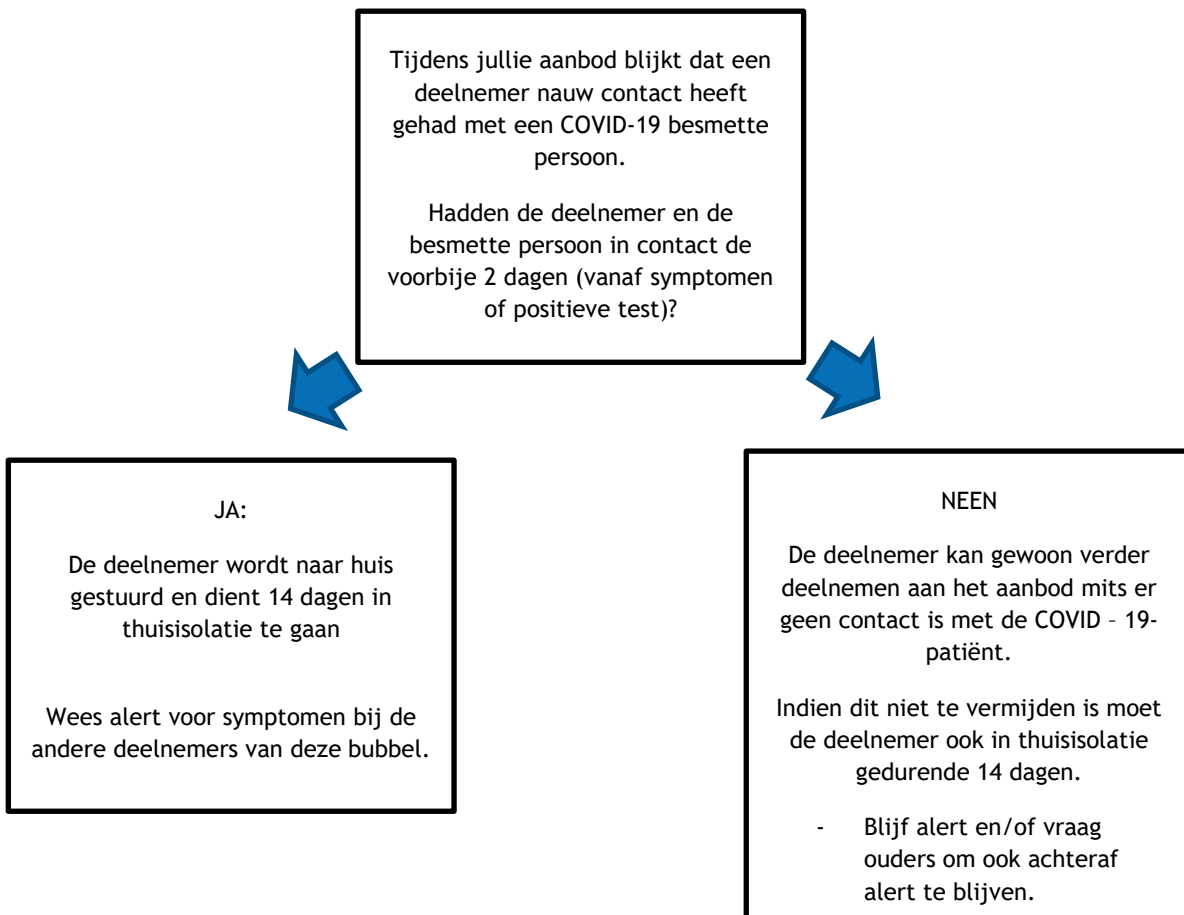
Tijdens jullie aanbod blijkt dat een deelnemer nauw contact heeft gehad met een COVID-19 besmette persoon.

Hadden de deelnemer en de besmette persoon in contact de voorbije 2 dagen (vanaf symptomen of positieve test)?

JA:

De deelnemer wordt naar huis gestuurd en dient 14 dagen in thuisisolatie te gaan

Wees alert voor symptomen bij de andere deelnemers van deze bubbel.

NEEN

De deelnemer kan gewoon verder deelnemen aan het aanbod mits er geen contact is met de COVID – 19-patiënt.

Indien dit niet te vermijden is moet de deelnemer ook in thuisisolatie gedurende 14 dagen.

- Blijf alert en/of vraag ouders om ook achteraf alert te blijven.